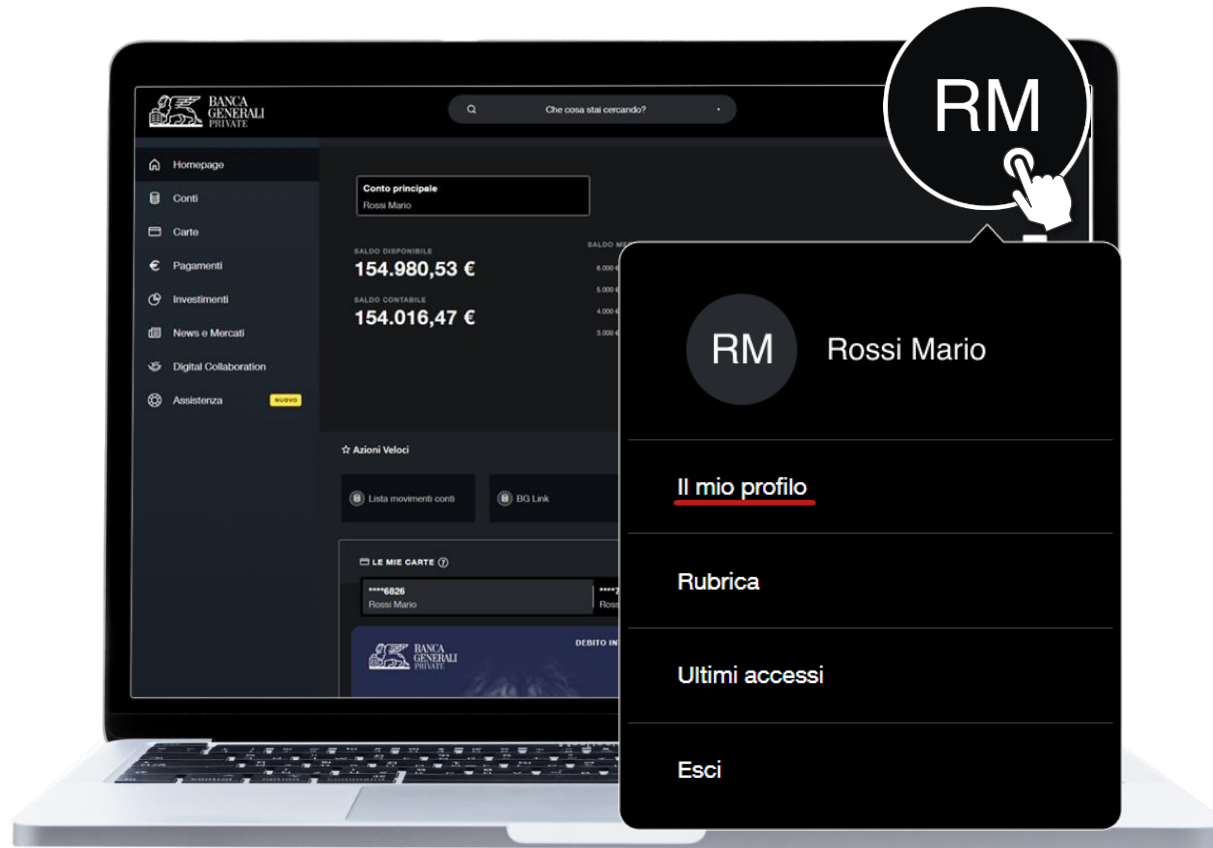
BANCA GENERALI PRIVATE

Che cosa stai cercando?

RM

Homepage
Conti
Carte
Pagamenti
Investimenti
News e Mercati
Digital Collaboration
Assistenza NUOVO

Conto principale
Rossi Mario

SALDO DISPONIBILE
154.980,53 €

SALDO CONTABILE
154.016,47 €

SALDO ME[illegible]
6.000 €
5.000 €
4.000 €
3.000 €

Azioni Veloci

Lista movimenti conti
BG Link

LE MIE CARTE

****6826
Rossi Mario

****7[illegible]
Ross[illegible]

BANCA GENERALI PRIVATE
DEBITO IN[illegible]

RM
Rossi Mario

Il mio profilo

Rubrica

Ultimi accessi

Esci